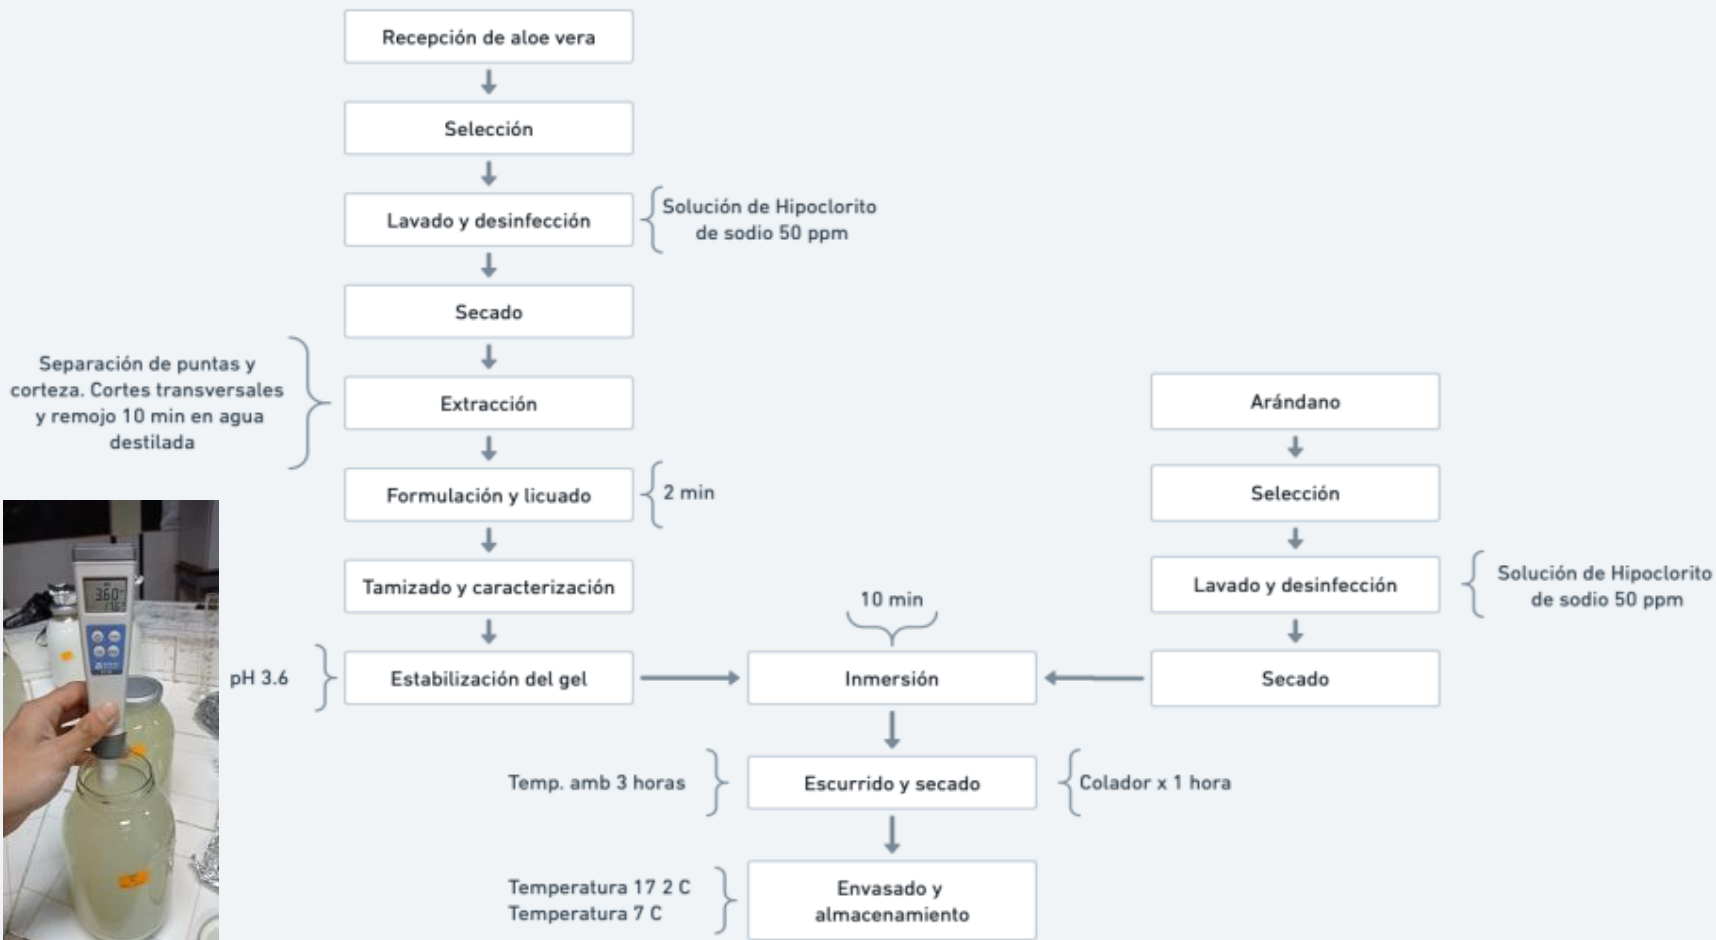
Recepción de aloe vera

Selección

Lavado y desinfección

Solución de Hipoclorito de sodio 50 ppm

Secado

Separación de puntas y corteza. Cortes transversales y remojo 10 min en agua destilada

Extracción

Formulación y licuado

2 min

Tamizado y caracterización

pH 3.6

Estabilización del gel

Arándano

Selección

Lavado y desinfección

Solución de Hipoclorito de sodio 50 ppm

Secado

10 min

Inmersión

Temp. amb 3 horas

Escurrido y secado

Colador x 1 hora

Temperatura 17 2 C
Temperatura 7 C

Envasado y almacenamiento

360